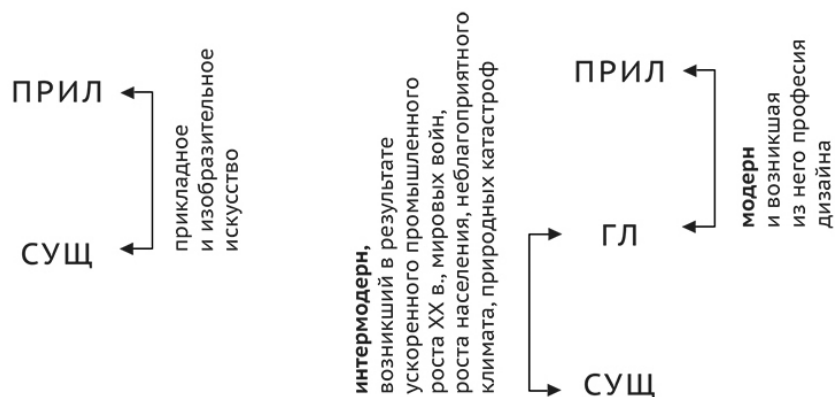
ПРИЛ

СУЩ

прикладное
и изобразительное
искусство

интермодерн,
возникший в результате
ускоренного промышленного
роста XX в., мировых войн,
роста населения, неблагоприятного
климата, природных катастроф

ПРИЛ

ГЛ

СУЩ

модерн
и возникшая
из него профессия
дизайна